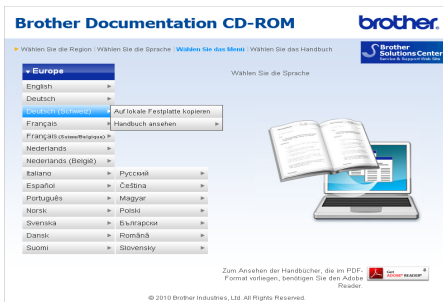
Brother Documentation CD-ROM

brother.

Wählen Sie die Region | Wählen Sie die Sprache | Wählen Sie das Menü | Wählen Sie das Handbuch

Brother Solutions Center
Service & Support Web Site

Europe

Wählen Sie die Sprache

English
Deutsch
Deutsch (Schweiz)
Français
Français (Suisse/Belgique)
Nederlands
Nederlands (België)

Auf lokale Festplatte kopieren
Handbuch ansehen

| | |
|---|---|
| Italiano | Русский |
| Español | Čeština |
| Português | Magyar |
| Norsk | Polski |
| Svenska | Български |
| Dansk | Română |
| Suomi | Slovensky |

Zum Ansehen der Handbücher, die im PDF-Format vorliegen, benötigen Sie den Adobe Reader.

Get ADOBE® READER®

© 2010 Brother Industries, Ltd. All Rights Reserved.